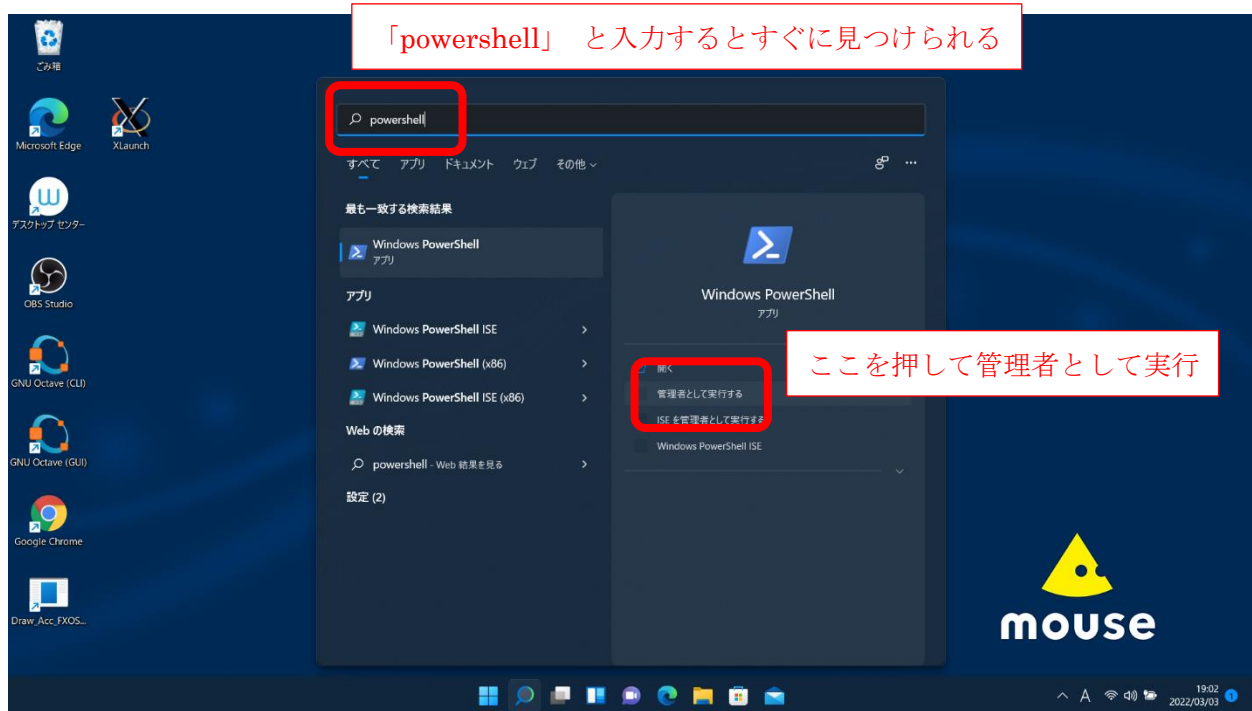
「powershell」 と入力するとすぐに見つけられる

ごみ箱

Microsoft Edge

XLaunch

デスクトップ センター

OBS Studio

GNU Octave (CLI)

GNU Octave (GUI)

Google Chrome

Draw_Acc_FXOS...

powershell

すべて アプリ ドキュメント ウェブ その他

最も一致する検索結果

Windows PowerShell
アプリ

アプリ

Windows PowerShell ISE

Windows PowerShell (x86)

Windows PowerShell ISE (x86)

Web の検索

powershell - Web 結果を見る

設定 (2)

Windows PowerShell
アプリ

ここを押して管理者として実行

開く

管理者として実行する

ISE を管理者として実行する

Windows PowerShell ISE

mouse

A

19:02
2022/03/03